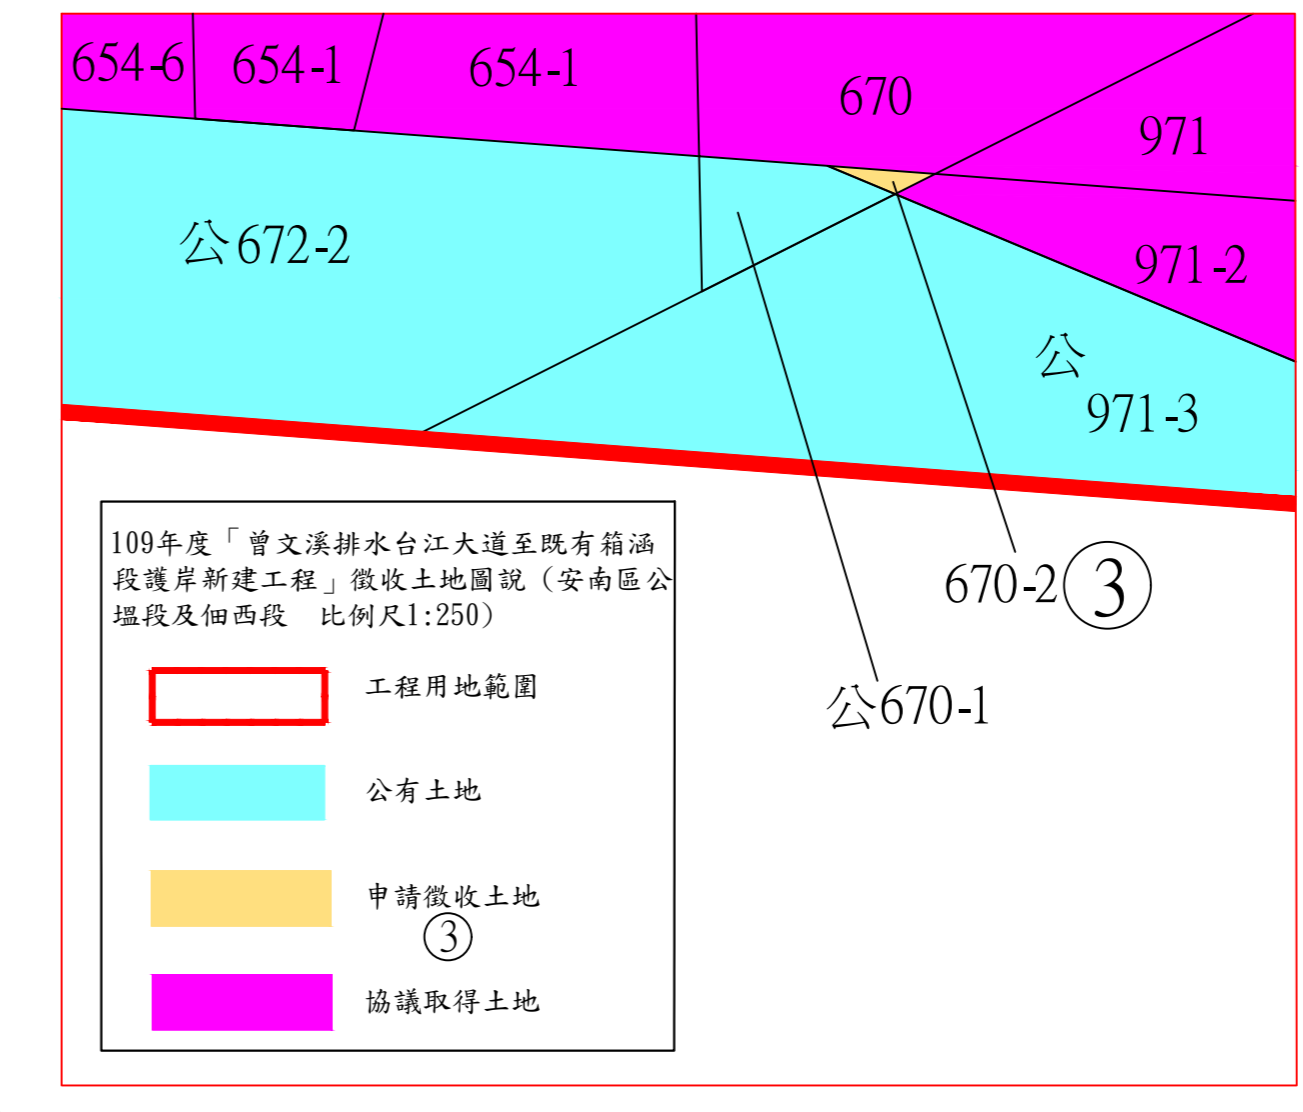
654-6 654-1 654-1 670 971

公672-2

971-2

公 971-3

109年度「曾文溪排水台江大道至既有箱涵段護岸新建工程」徵收土地圖說（安南區公塭段及佃西段　比例尺1:250）

工程用地範圍

公有土地

申請徵收土地 ③

協議取得土地

670-2 ③

公670-1